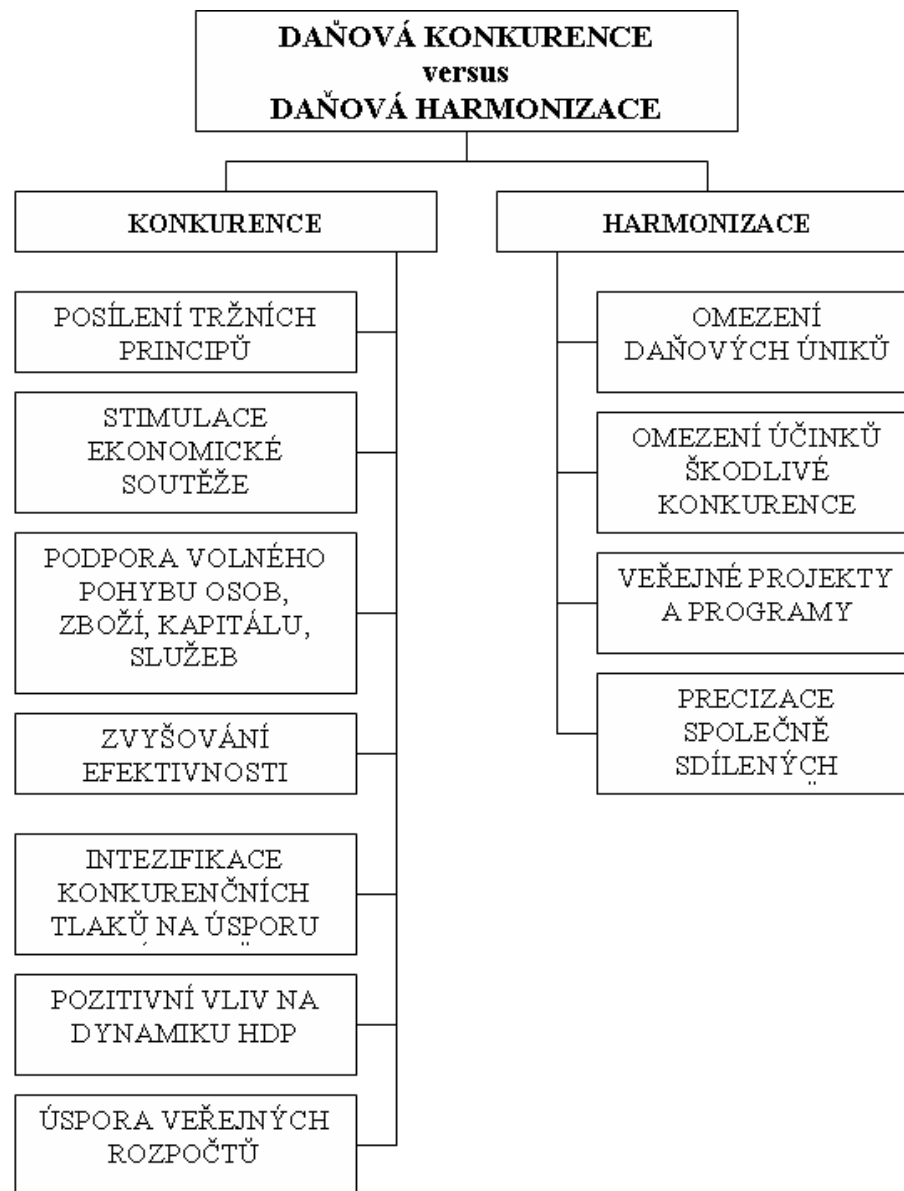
DAŇOVÁ KONKURENCE
versus
DAŇOVÁ HARMONIZACE

KONKURENCE

POSÍLENÍ TRŽNÍCH PRINCIPŮ

STIMULACE EKONOMICKÉ SOUTĚŽE

PODPORA VOLNÉHO POHYBU OSOB, ZBOŽÍ, KAPITÁLU, SLUŽEB

ZVYŠOVÁNÍ EFEKTIVNOSTI

INTEZIFIKACE KONKURENČNÍCH TLAKŮ NA ÚSPORU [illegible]

POZITIVNÍ VLIV NA DYNAMIKU HDP

ÚSPORA VEŘEJNÝCH ROZPOČTŮ

HARMONIZACE

OMEZENÍ DAŇOVÝCH ÚNIKŮ

OMEZENÍ ÚČINKŮ ŠKODLIVÉ KONKURENCE

VEŘEJNÉ PROJEKTY A PROGRAMY

PRECIZACE SPOLEČNĚ SDÍLENÝCH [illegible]